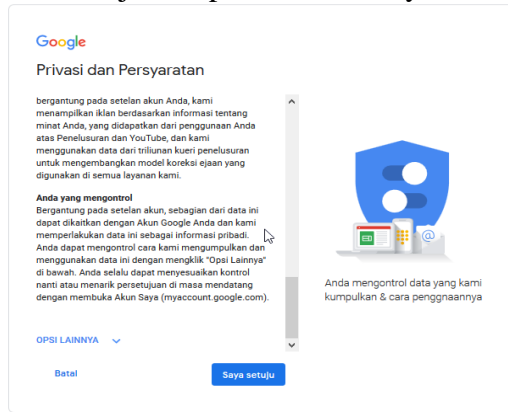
Google

Privasi dan Persyaratan

bergantung pada setelan akun Anda, kami menampilkan iklan berdasarkan informasi tentang minat Anda, yang didapatkan dari penggunaan Anda atas Penelusuran dan YouTube, dan kami menggunakan data dari triliunan kueri penelusuran untuk mengembangkan model koreksi ejaan yang digunakan di semua layanan kami.

Anda yang mengontrol
Bergantung pada setelan akun, sebagian dari data ini dapat dikaitkan dengan Akun Google Anda dan kami memperlakukan data ini sebagai informasi pribadi. Anda dapat mengontrol cara kami mengumpulkan dan menggunakan data ini dengan mengklik "Opsi Lainnya" di bawah. Anda selalu dapat menyesuaikan kontrol nanti atau menarik persetujuan di masa mendatang dengan membuka Akun Saya (myaccount.google.com).

Anda mengontrol data yang kami kumpulkan & cara penggnaannya

OPSI LAINNYA

Batal

Saya setuju